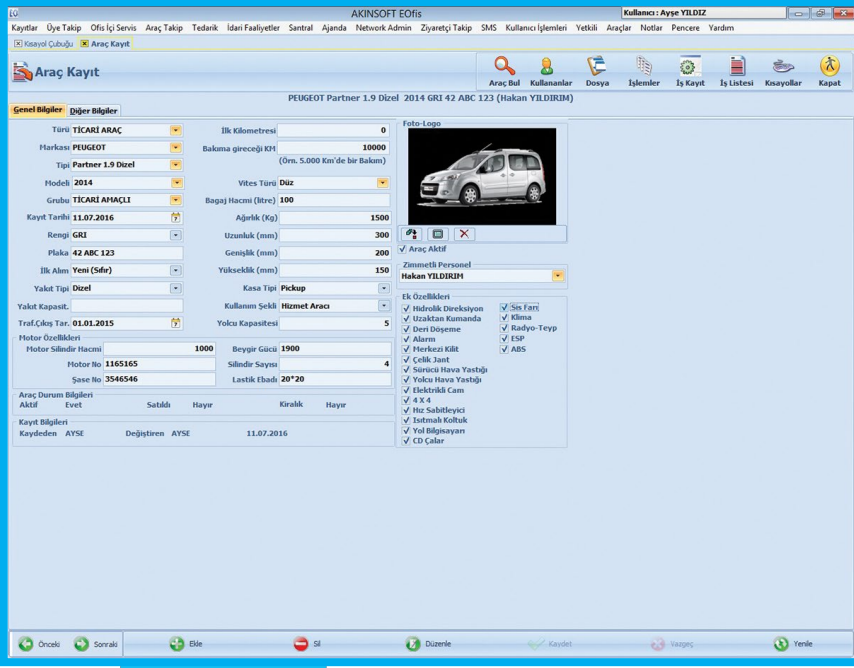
AKINSOFT EOfis
Kullanıcı : Ayşe YILDIZ

Kayıtlar Üye Takip Ofis İçi Servis Araç Takip Tedarik İdari Faaliyetler Santral Ajanda Network Admin Ziyaretçi Takip SMS Kullanıcı İşlemleri Yetkili Araçlar Notlar Pencere Yardım

Kısayol Çubuğu Araç Kayıt

Araç Kayıt

Araç Bul Kullananlar Dosya İşlemler İş Kayıt İş Listesi Kısayollar Kapat

PEUGEOT Partner 1.9 Dizel 2014 GRI 42 ABC 123 (Hakan YILDIRIM)

Genel Bilgiler Diğer Bilgiler

Türü TİCARİ ARAÇ
Markası PEUGEOT
Tipi Partner 1.9 Dizel
Modeli 2014
Grubu TİCARİ AMAÇLI
Kayıt Tarihi 11.07.2016
Rengi GRI
Plaka 42 ABC 123
İlk Alım Yeni (Sıfır)
Yakıt Tipi Dizel
Yakıt Kapasit.
Traf.Çıkış Tar. 01.01.2015

İlk Kilometresi 0
Bakıma gireceği KM 10000
(Örn. 5.000 Km'de bir Bakım)
Vites Türü Düz
Bagaj Hacmi (litre) 100
Ağırlık (Kg) 1500
Uzunluk (mm) 300
Genişlik (mm) 200
Yükseklik (mm) 150
Kasa Tipi Pickup
Kullanım Şekli Hizmet Aracı
Yolcu Kapasitesi 5

Motor Özellikleri
Motor Silindir Hacmi 1000
Motor No 1165165
Şase No 3546546
Beygir Gücü 1900
Silindir Sayısı 4
Lastik Ebadı 20*20

Araç Durum Bilgileri
Aktif Evet Satıldı Hayır Kiralık Hayır

Kayıt Bilgileri
Kaydeden AYSE Değiştiren AYSE 11.07.2016

Foto-Logo
Araç Aktif

Zimmetli Personel
Hakan YILDIRIM

Ek Özellikleri
Hidrolik Direksiyon
Uzaktan Kumanda
Deri Döşeme
Alarm
Merkezi Kilit
Çelik Jant
Sürücü Hava Yastığı
Yolcu Hava Yastığı
Elektrikli Cam
4 X 4
Hız Sabitleyici
Isıtmalı Koltuk
Yol Bilgisayarı
CD Çalar
Sis Farı
Klima
Radyo-Teyp
ESP
ABS

Önceki Sonraki Ekle Sil Düzenle Kaydet Vazgeç Yenile